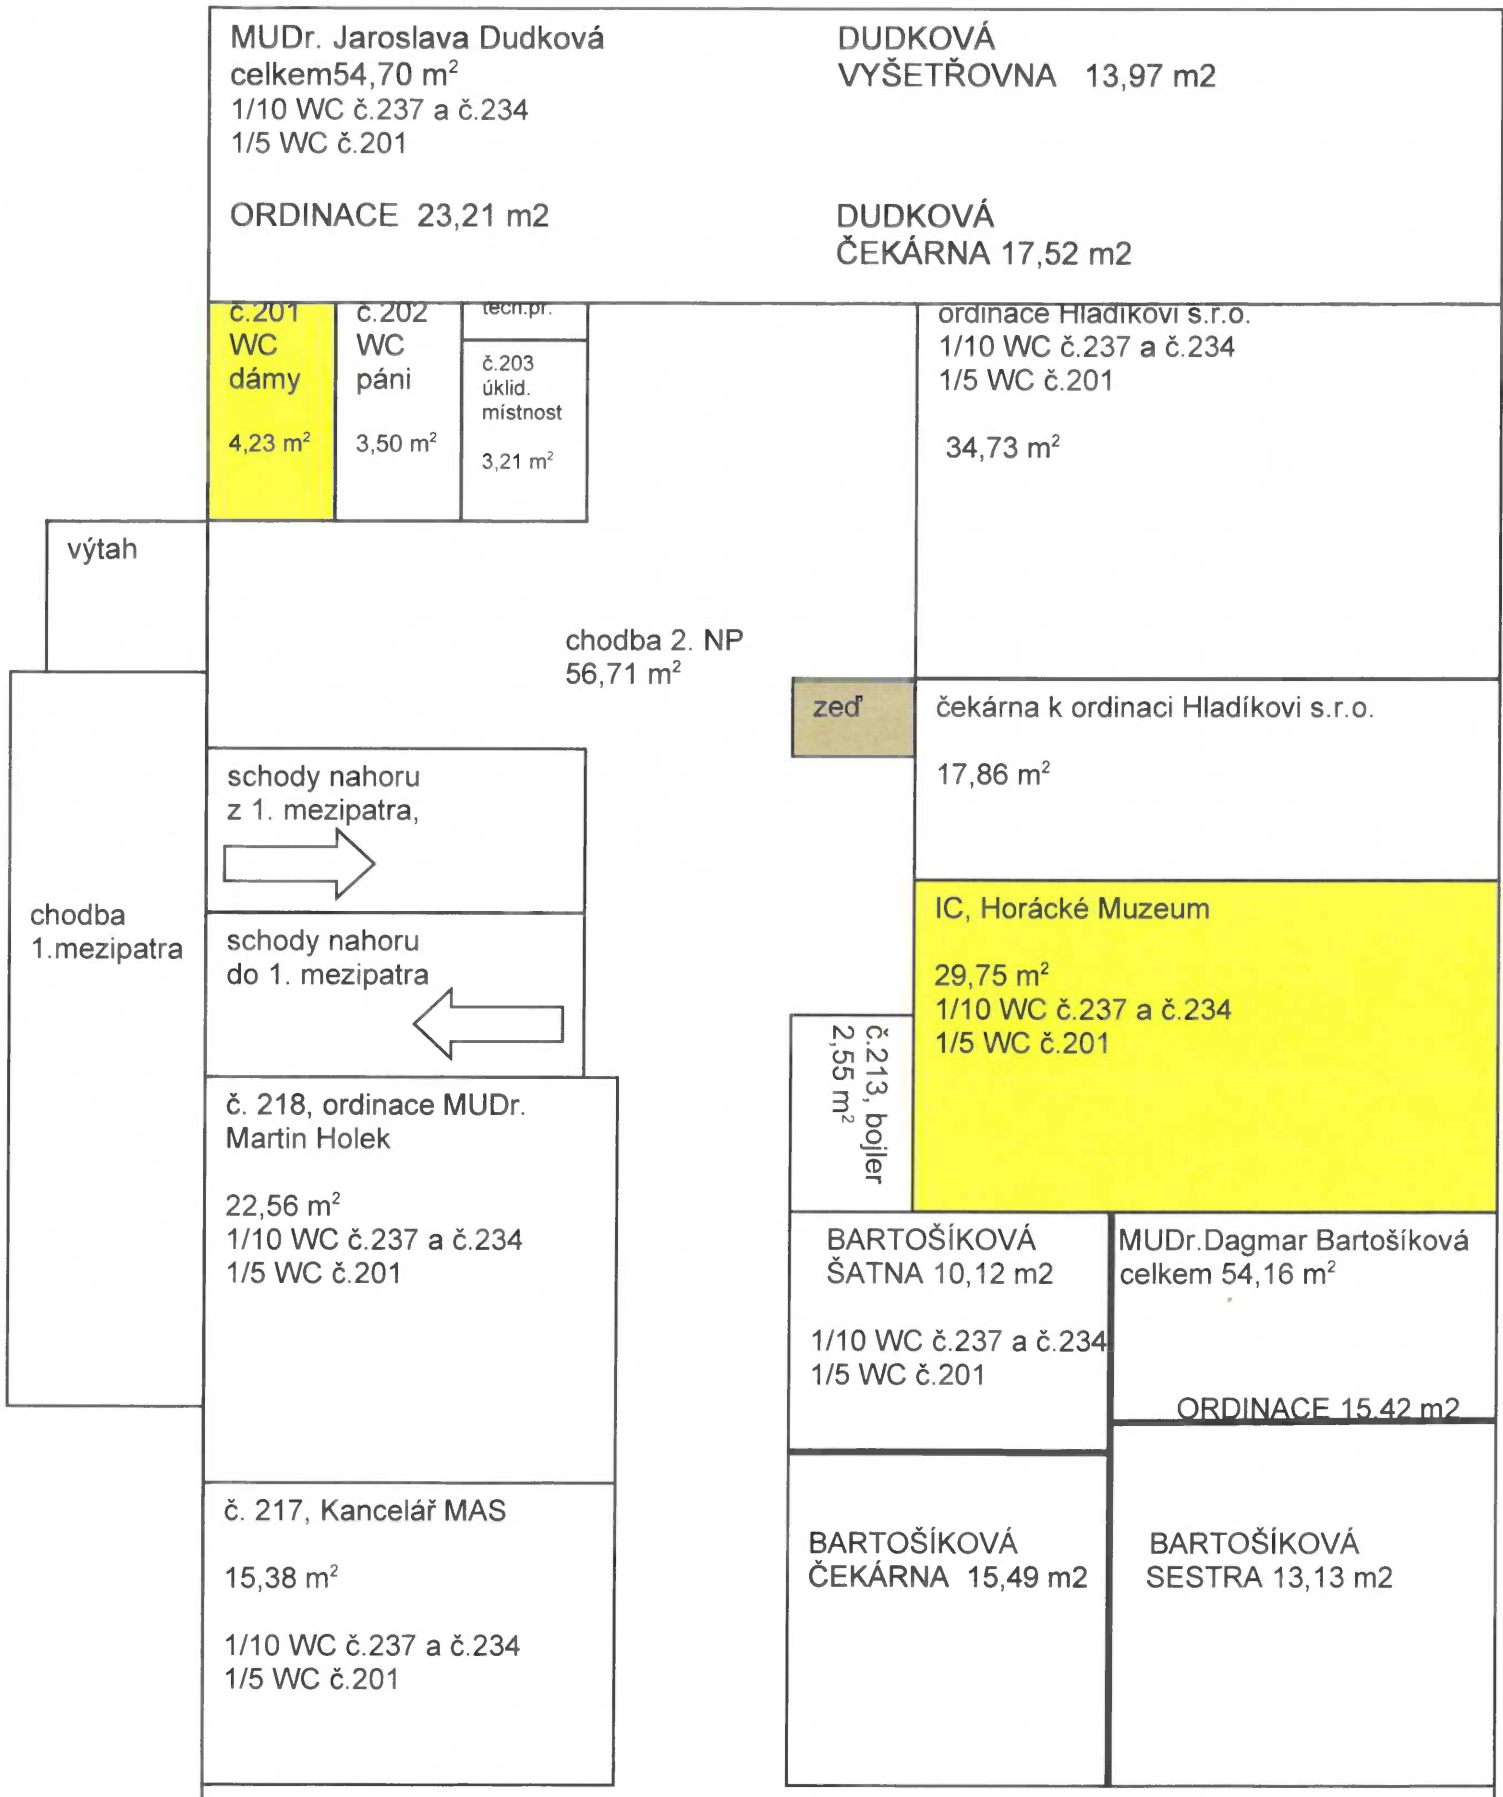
MUDr. Jaroslava Dudková
celkem54,70 m$^2$
1/10 WC č.237 a č.234
1/5 WC č.201

ORDINACE 23,21 m2

DUDKOVÁ
VYŠETŘOVNA 13,97 m2

DUDKOVÁ
ČEKÁRNA 17,52 m2

č.201
WC
dámy

4,23 m$^2$

č.202
WC
páni

3,50 m$^2$

tech.pr.

č.203
úklid.
místnost

3,21 m$^2$

ordinace Hladíkovi s.r.o.
1/10 WC č.237 a č.234
1/5 WC č.201

34,73 m$^2$

výtah

chodba 2. NP
56,71 m$^2$

zeď

čekárna k ordinaci Hladíkovi s.r.o.

17,86 m$^2$

schody nahoru
z 1. mezipatra,

chodba
1.mezipatra

IC, Horácké Muzeum

29,75 m$^2$
1/10 WC č.237 a č.234
1/5 WC č.201

schody nahoru
do 1. mezipatra

č.213, bojler
2,55 m$^2$

č. 218, ordinace MUDr.
Martin Holek

22,56 m$^2$
1/10 WC č.237 a č.234
1/5 WC č.201

BARTOŠÍKOVÁ
ŠATNA 10,12 m2

1/10 WC č.237 a č.234
1/5 WC č.201

MUDr.Dagmar Bartošíková
celkem 54,16 m$^2$

ORDINACE 15,42 m2

č. 217, Kancelář MAS

15,38 m$^2$

1/10 WC č.237 a č.234
1/5 WC č.201

BARTOŠÍKOVÁ
ČEKÁRNA 15,49 m2

BARTOŠÍKOVÁ
SESTRA 13,13 m2